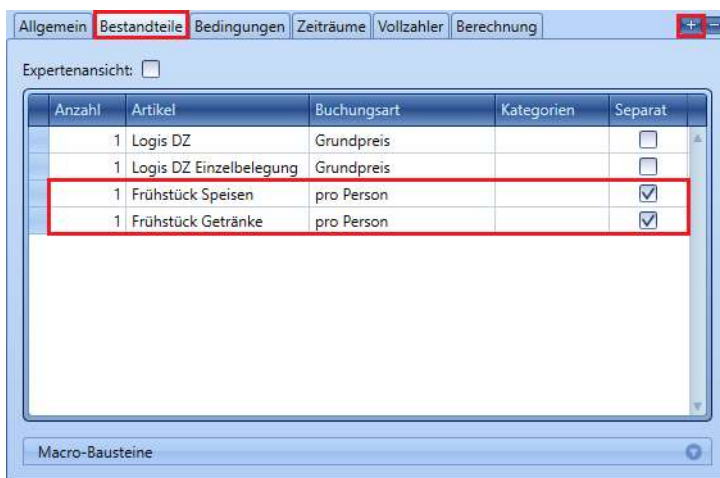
Allgemein | Bestandteile | Bedingungen | Zeiträume | Vollzahler | Berechnung

Expertenansicht: ☐

| Anzahl | Artikel | Buchungsart | Kategorien | Separat |
|---|---|---|---|---|
| 1 | Logis DZ | Grundpreis | | ☐ |
| 1 | Logis DZ Einzelbelegung | Grundpreis | | ☐ |
| 1 | Frühstück Speisen | pro Person | | ☑ |
| 1 | Frühstück Getränke | pro Person | | ☑ |

Macro-Bausteine